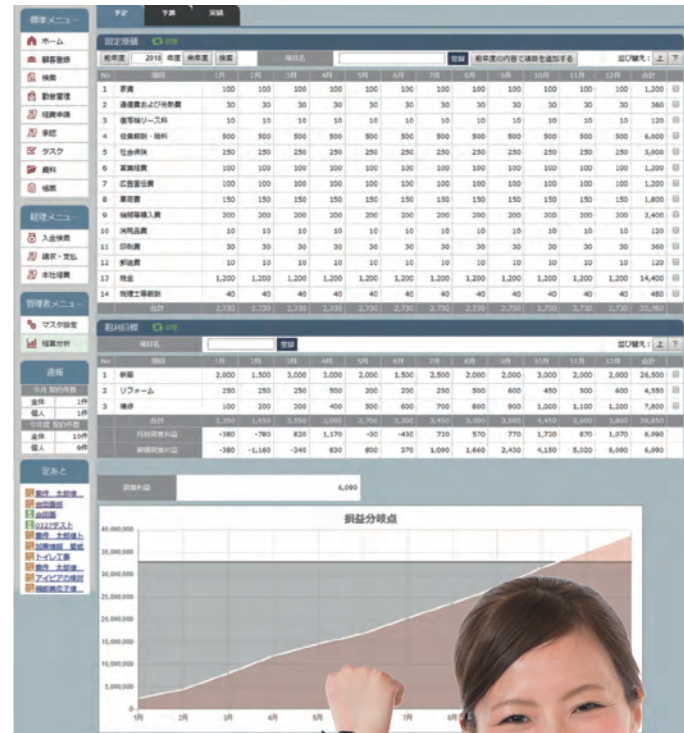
予定 下書 実績

標準メニュー
ホーム
顧客登録
検索
勤怠管理
経費申請
手紙
タスク
資料
帳票

経理メニュー
入金検索
請求・支払
本社経費

管理者メニュー
マスタ設定
経営分析

速報
今月 契約件数
全体 1件
個人 1件
今年度 契約件数
全体 10件
個人 9件

足あと
案件 太郎様...
goodお客様
会議室
0322テスト
案件 太郎様
試験地盤 星成
トイレ工事
案件 太郎様
アイビアの検討
掲載商品で後...

固定費積 登録
前年度 2018 年度 来年度 検索 項目名 登録 前年度の内容で項目を追加する 並び替え： 上 下

| No | 項目 | 1月 | 2月 | 3月 | 4月 | 5月 | 6月 | 7月 | 8月 | 9月 | 10月 | 11月 | 12月 | 合計 |
|---|---|---|---|---|---|---|---|---|---|---|---|---|---|---|
| 1 | 家賃 | 100 | 100 | 100 | 100 | 100 | 100 | 100 | 100 | 100 | 100 | 100 | 100 | 1,200 |
| 2 | 通信費および消耗費 | 30 | 30 | 30 | 30 | 30 | 30 | 30 | 30 | 30 | 30 | 30 | 30 | 360 |
| 3 | 複写機リース料 | 10 | 10 | 10 | 10 | 10 | 10 | 10 | 10 | 10 | 10 | 10 | 10 | 120 |
| 4 | 役員報酬・給料 | 500 | 500 | 500 | 500 | 500 | 500 | 500 | 500 | 500 | 500 | 500 | 500 | 6,000 |
| 5 | 社会保険 | 250 | 250 | 250 | 250 | 250 | 250 | 250 | 250 | 250 | 250 | 250 | 250 | 3,000 |
| 6 | 営業経費 | 100 | 100 | 100 | 100 | 100 | 100 | 100 | 100 | 100 | 100 | 100 | 100 | 1,200 |
| 7 | 広告宣伝費 | 100 | 100 | 100 | 100 | 100 | 100 | 100 | 100 | 100 | 100 | 100 | 100 | 1,200 |
| 8 | 車両費 | 150 | 150 | 150 | 150 | 150 | 150 | 150 | 150 | 150 | 150 | 150 | 150 | 1,800 |
| 9 | 機器等購入費 | 200 | 200 | 200 | 200 | 200 | 200 | 200 | 200 | 200 | 200 | 200 | 200 | 2,400 |
| 10 | 消耗品費 | 10 | 10 | 10 | 10 | 10 | 10 | 10 | 10 | 10 | 10 | 10 | 10 | 120 |
| 11 | 印刷費 | 30 | 30 | 30 | 30 | 30 | 30 | 30 | 30 | 30 | 30 | 30 | 30 | 360 |
| 12 | 郵送費 | 10 | 10 | 10 | 10 | 10 | 10 | 10 | 10 | 10 | 10 | 10 | 10 | 120 |
| 13 | 税金 | 1,200 | 1,200 | 1,200 | 1,200 | 1,200 | 1,200 | 1,200 | 1,200 | 1,200 | 1,200 | 1,200 | 1,200 | 14,400 |
| 14 | 税理士等顧問 | 40 | 40 | 40 | 40 | 40 | 40 | 40 | 40 | 40 | 40 | 40 | 40 | 480 |
| | 合計 | 2,730 | 2,730 | 2,730 | 2,730 | 2,730 | 2,730 | 2,730 | 2,730 | 2,730 | 2,730 | 2,730 | 2,730 | 32,760 |

粗利目標 登録
項目名 登録 並び替え： 上 下

| No | 項目 | 1月 | 2月 | 3月 | 4月 | 5月 | 6月 | 7月 | 8月 | 9月 | 10月 | 11月 | 12月 | 合計 |
|---|---|---|---|---|---|---|---|---|---|---|---|---|---|---|
| 1 | 新築 | 2,000 | 1,500 | 3,000 | 3,000 | 2,000 | 1,500 | 2,500 | 2,000 | 2,000 | 3,000 | 2,000 | 2,000 | 26,500 |
| 2 | リフォーム | 250 | 250 | 250 | 500 | 200 | 200 | 250 | 500 | 600 | 450 | 500 | 600 | 4,550 |
| 3 | 補修 | 100 | 200 | 300 | 400 | 500 | 600 | 700 | 800 | 900 | 1,000 | 1,100 | 1,200 | 7,800 |
| | 合計 | 2,350 | 1,950 | 3,550 | 3,900 | 2,700 | 2,300 | 3,450 | 3,300 | 3,500 | 4,450 | 3,600 | 3,800 | 38,850 |
| | 月別営業利益 | -380 | -780 | 820 | 1,170 | -30 | -430 | 720 | 570 | 770 | 1,720 | 870 | 1,070 | 6,090 |
| | 累積営業利益 | -380 | -1,160 | -340 | 830 | 800 | 370 | 1,090 | 1,660 | 2,430 | 4,150 | 5,020 | 6,090 | 6,090 |

営業利益 6,090

損益分岐点
40,000,000
35,000,000
30,000,000
25,000,000
20,000,000
15,000,000
10,000,000
5,000,000
0
1月 2月 3月 4月 5月 7月 8月